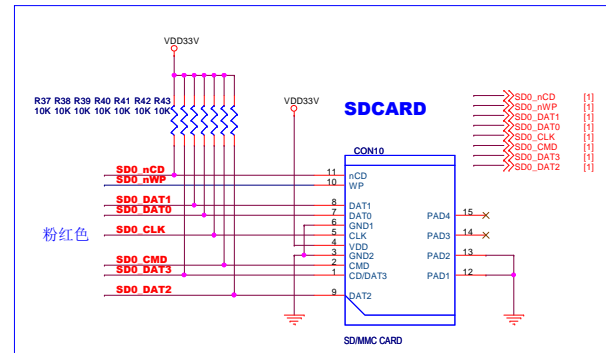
VDD33V

R37 R38 R39 R40 R41 R42 R43
10K 10K 10K 10K 10K 10K 10K

VDD33V

SDCARD

SD0_nCD [1]
SD0_nWP [1]
SD0_DAT1 [1]
SD0_DAT0 [1]
SD0_CLK [1]
SD0_CMD [1]
SD0_DAT3 [1]
SD0_DAT2 [1]

CON10

SD0_nCD 11 nCD
SD0_nWP 10 WP
SD0_DAT1 8 DAT1
SD0_DAT0 7 DAT0
6 GND1
粉红色
SD0_CLK 5 CLK
4 VDD
3 GND2
SD0_CMD 2 CMD
SD0_DAT3 1 CD/DAT3
SD0_DAT2 9 DAT2

PAD4 15
PAD3 14
PAD2 13
PAD1 12

SD/MMC CARD